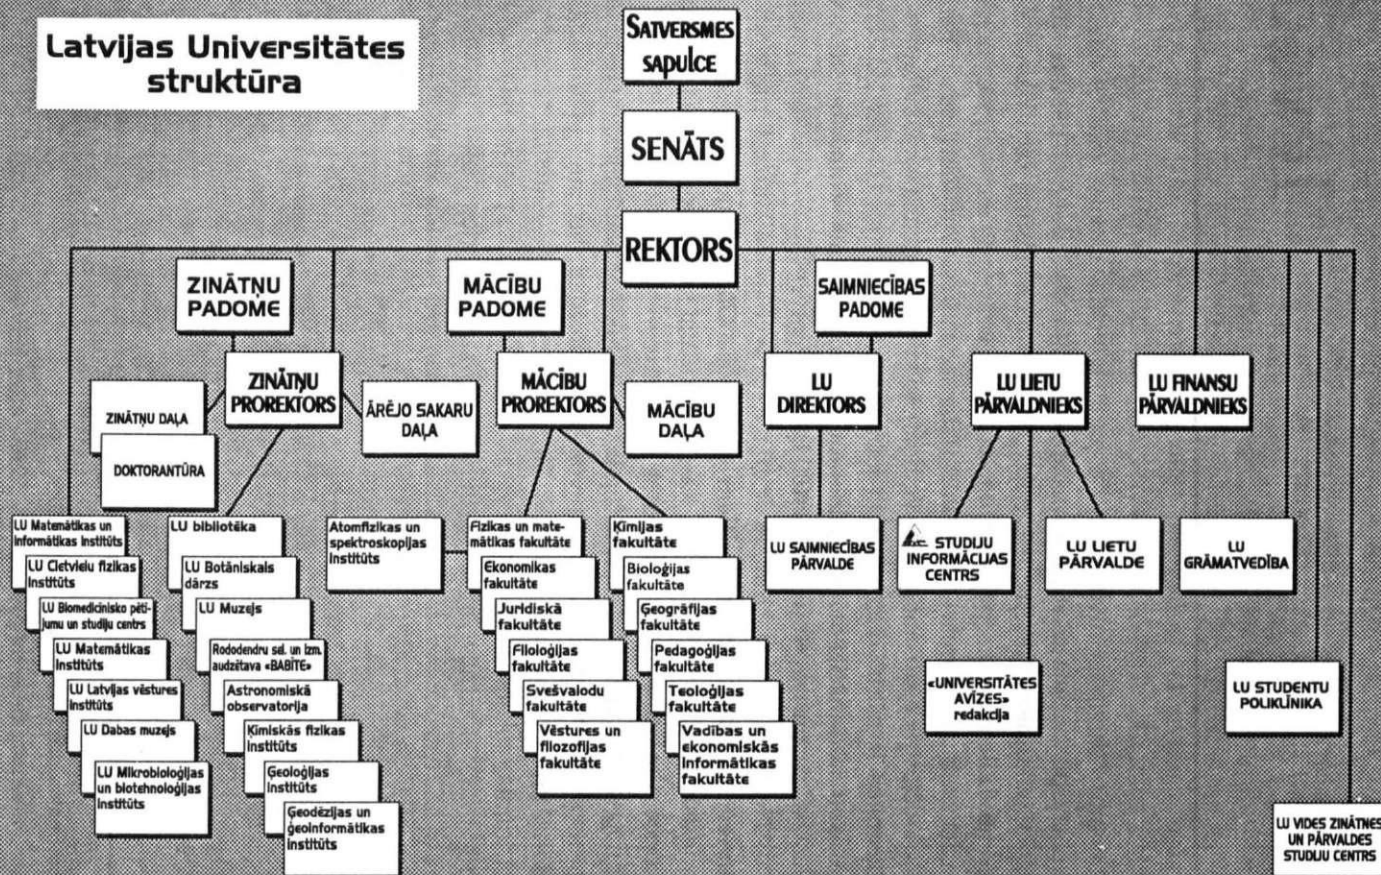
Latvijas Universitātes struktūra

SATVERSMES SAPULCE

SENĀTS

REKTORS

ZINĀTŅU PADOME

MĀCĪBU PADOME

SAIMNIECĪBAS PADOME

ZINĀTŅU PROREKTORS

ZINĀTŅU DAĻA

DOKTORANTŪRA

ĀRĒJO SAKARU DAĻA

MĀCĪBU PROREKTORS

MĀCĪBU DAĻA

LU DIREKTORS

LU LIETU PĀRVALDNIEKS

LU FINANSU PĀRVALDNIEKS

LU Matemātikas un informātikas institūts

LU Cietvielu fizikas institūts

LU Biomedicīnisko pētījumu un studiju centrs

LU Matemātikas institūts

LU Latvijas vēstures institūts

LU Dabas muzejs

LU Mikrobioloģijas un biotehnoloģijas institūts

LU bibliotēka

LU Botāniskais dārzs

LU Muzejs

Rododendru sel. un izm. audzētava «BABĪTE»

Astronomiskā observatorija

Ķīmiskās fizikas institūts

Ģeoloģijas institūts

Ģeodēzijas un ģeoinformātikas institūts

Atomfizikas un spektroskopijas institūts

Fizikas un matemātikas fakultāte

Ekonomikas fakultāte

Juridiskā fakultāte

Filoloģijas fakultāte

Svešvalodu fakultāte

Vēstures un filozofijas fakultāte

Ķīmijas fakultāte

Bioloģijas fakultāte

Ģeogrāfijas fakultāte

Pedagoģijas fakultāte

Teoloģijas fakultāte

Vadības un ekonomiskās informātikas fakultāte

LU SAIMNIECĪBAS PĀRVALDE

STUDIJU INFORMĀCIJAS CENTRS

LU LIETU PĀRVALDE

LU GRĀMATVEDĪBA

«UNIVERSITĀTES AVĪZES» redakcija

LU STUDENTU POLIKLĪNIKA

LU VIDES ZINĀTNES UN PĀRVALDES STUDIJU CENTRS